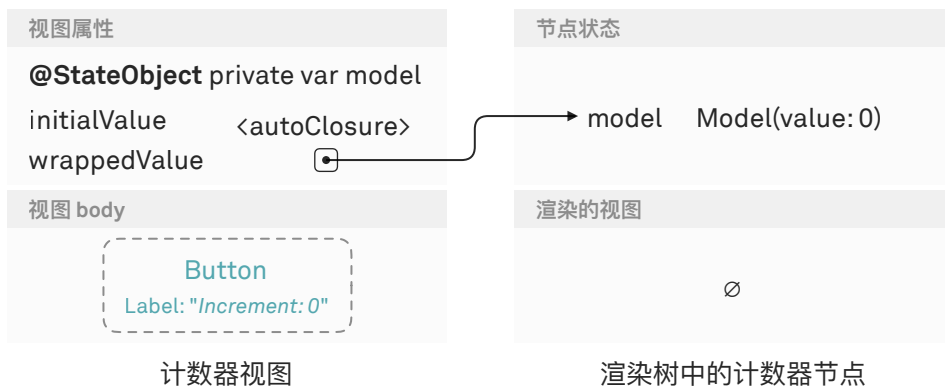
视图属性

**@StateObject** private var model

initialValue <autoClosure>

wrappedValue

视图 body

Button

Label: "*Increment: 0*"

计数器视图

节点状态

model Model(value: 0)

渲染的视图

∅

渲染树中的计数器节点